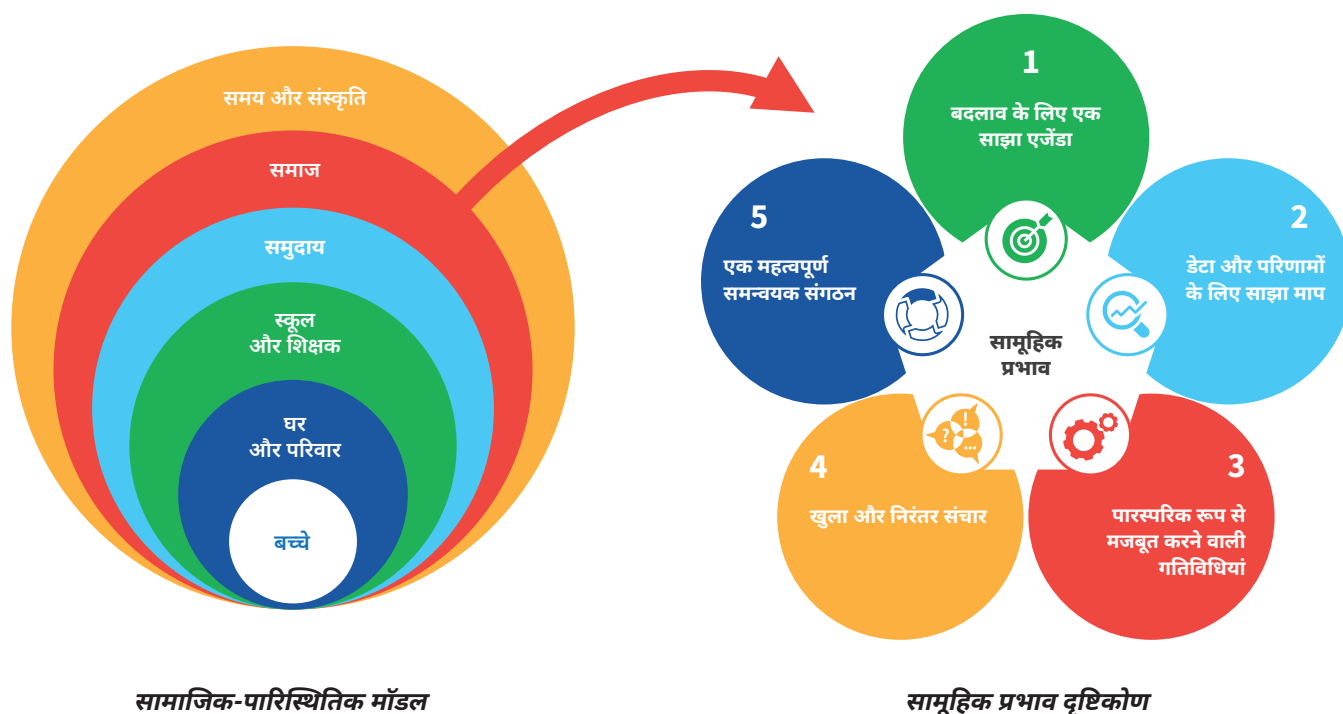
समय और संस्कृति

समाज

समुदाय

स्कूल
और शिक्षक

घर
और परिवार

बच्चे

सामाजिक-पारिस्थितिक मॉडल

1
बदलाव के लिए एक साझा एजेंडा

2
डेटा और परिणामों के लिए साझा माप

3
पारस्परिक रूप से मजबूत करने वाली गतिविधियां

4
खुला और निरंतर संचार

5
एक महत्वपूर्ण समन्वयक संगठन

सामूहिक प्रभाव

सामूहिक प्रभाव दृष्टिकोण